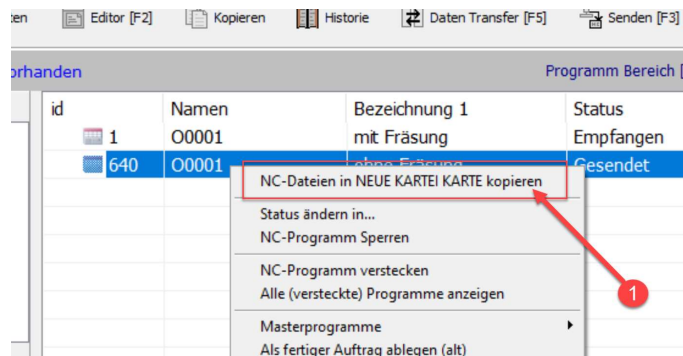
ten Editor [F2] Kopieren Historie Daten Transfer [F5] Senden [F3]

orhanden Programm Bereich [

| id | Namen | Bezeichnung 1 | Status |
|---|---|---|---|
| 1 | O0001 | mit Fräsung | Empfangen |
| 640 | O0001 | ohne Fräsung | Gesendet |

NC-Dateien in NEUE KARTEI KARTE kopieren
Status ändern in...
NC-Programm Sperren
NC-Programm verstecken
Alle (versteckte) Programme anzeigen
Masterprogramme
Als fertiger Auftrag ablegen (alt)

1